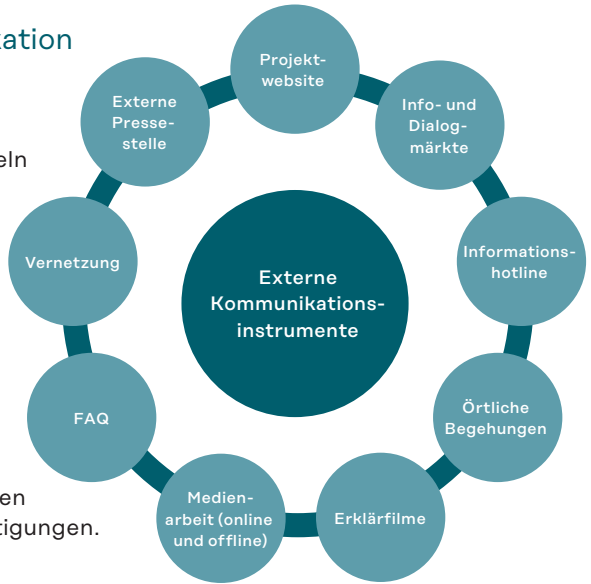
ation

eln

en
tigungen.

Projektwebsite

Info- und Dialogmärkte

Informationshotline

Örtliche Begehungen

Erklärfilme

Medienarbeit (online und offline)

FAQ

Vernetzung

Externe Pressestelle

Externe Kommunikationsinstrumente